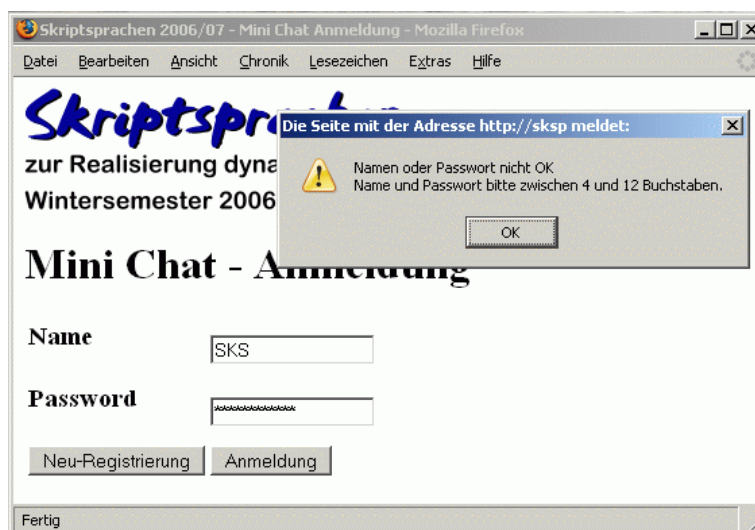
Skriptsprachen 2006/07 - Mini Chat Anmeldung - Mozilla Firefox

Datei Bearbeiten Ansicht Chronik Lesezeichen Extras Hilfe

Skriptspr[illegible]

zur Realisierung dyna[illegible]

Wintersemester 2006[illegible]

Die Seite mit der Adresse http://sksp meldet:

Namen oder Passwort nicht OK
Name und Passwort bitte zwischen 4 und 12 Buchstaben.

OK

Mini Chat - A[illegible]

Name SKS

Password ************

Neu-Registrierung Anmeldung

Fertig